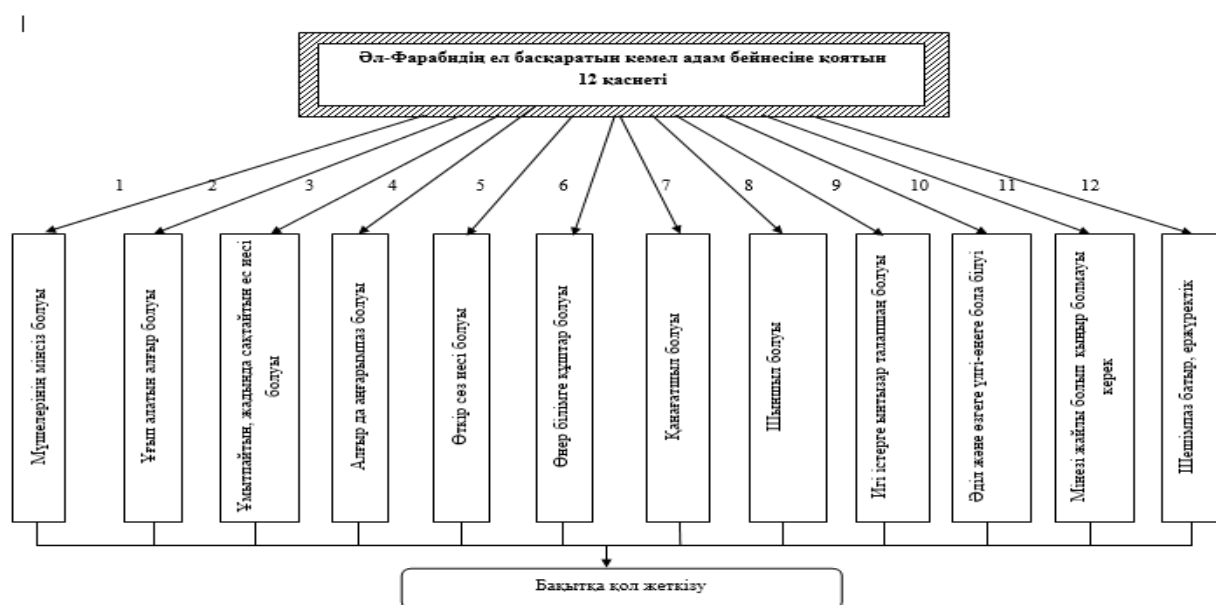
Әл-Фарабидің ел басқаратын кемел адам бейнесіне қоятын 12 қасиеті

1

2

3

4

5

6

7

8

9

10

11

12

Мүшелерінің мінсіз болуы

Ұғып алатын алғыр болуы

Ұмытпайтын, жадында сақтайтын ес иесі болуы

Алғыр да аңғарымпаз болуы

Өткір сөз иесі болуы

Өнер білімге құштар болуы

Қанағатшыл болуы

Шыншыл болуы

Игі істерге ынтызар талапшаң болуы

Әділ және өзгеге үлгі-өнеге бола білуі

Мінезі жайлы болып қыңыр болмауы керек

Шешімпаз батыр, ержүректік

Бақытқа қол жеткізу